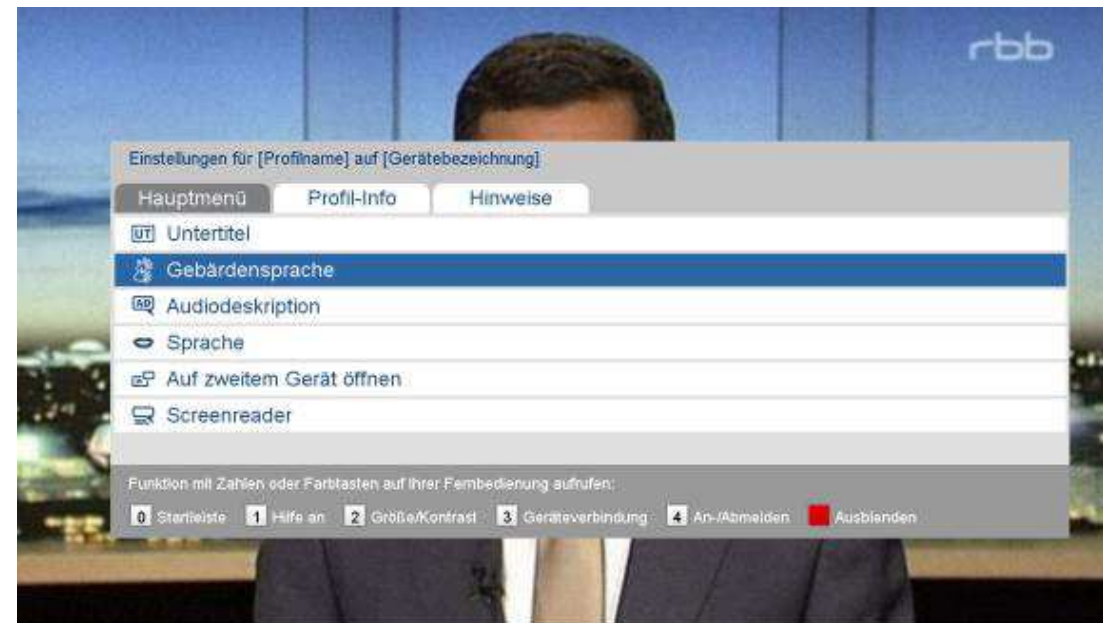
rbb

Einstellungen für [Profilname] auf [Gerätebezeichnung]

Hauptmenü | Profil-Info | Hinweise

UT Untertitel
Gebärdensprache
AD Audiodeskription
Sprache
Auf zweitem Gerät öffnen
Screenreader

Funktion mit Zahlen oder Farbtasten auf Ihrer Fernbedienung aufrufen:

0 Startleiste 1 Hilfe an 2 Größe/Kontrast 3 Geräteverbindung 4 An-/Abmelden Ausblenden